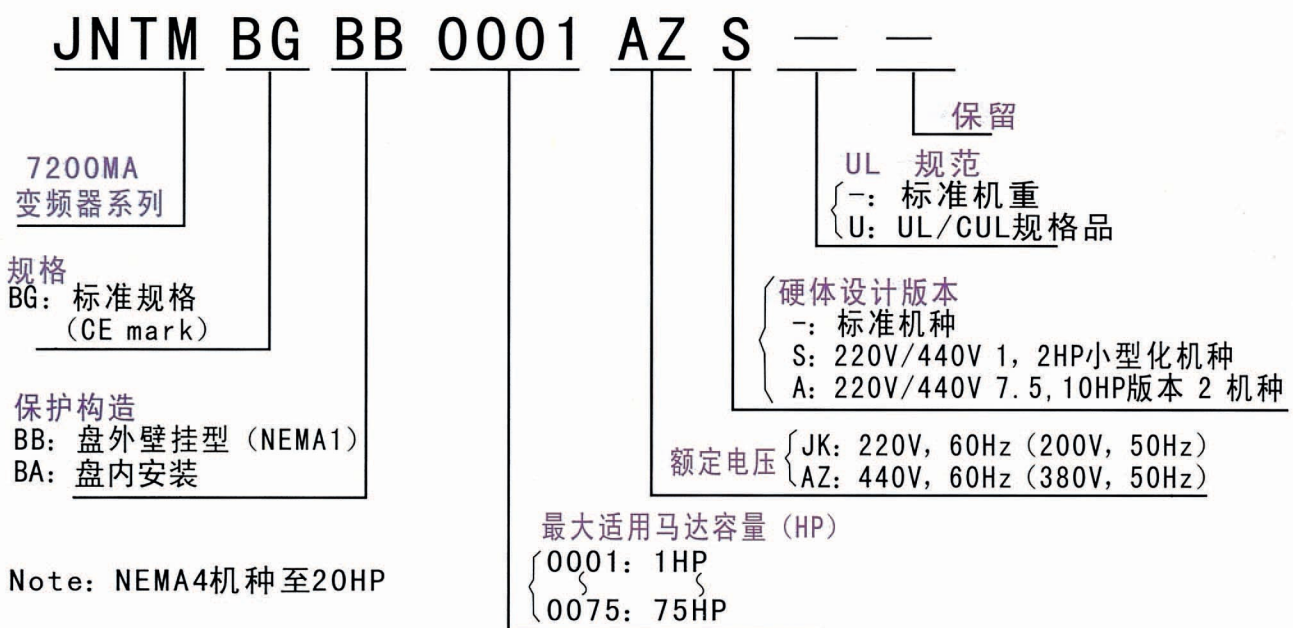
JNTM BG BB 0001 AZ S — —

保留

UL 规范
-：标准机重
U：UL/CUL规格品

7200MA
变频器系列

硬体设计版本
-：标准机种
S：220V/440V 1，2HP小型化机种
A：220V/440V 7.5，10HP版本 2 机种

规格
BG：标准规格
（CE mark）

保护构造
BB：盘外壁挂型（NEMA1）
BA：盘内安装

额定电压
JK：220V，60Hz（200V，50Hz）
AZ：440V，60Hz（380V，50Hz）

最大适用马达容量（HP）
0001：1HP
~ ~
0075：75HP

Note：NEMA4机种至20HP